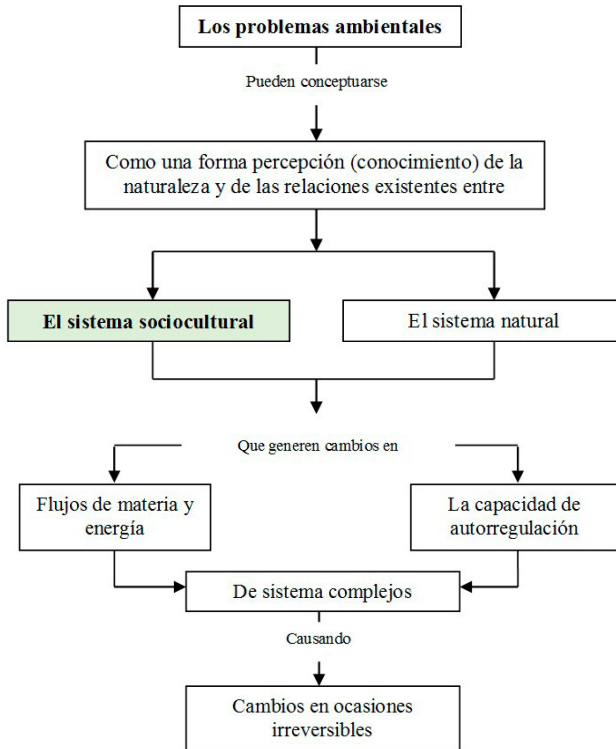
Los problemas ambientales

Pueden conceptuarse

Como una forma percepción (conocimiento) de la naturaleza y de las relaciones existentes entre

El sistema sociocultural

El sistema natural

Que generen cambios en

Flujos de materia y energía

La capacidad de autorregulación

De sistema complejos

Causando

Cambios en ocasiones irreversibles